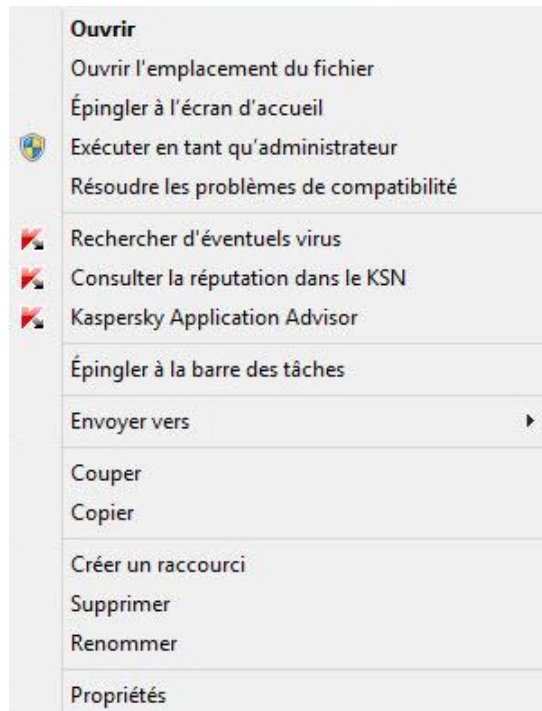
Ouvrir
Ouvrir l'emplacement du fichier
Épingler à l'écran d'accueil
Exécuter en tant qu'administrateur
Résoudre les problèmes de compatibilité

Rechercher d'éventuels virus
Consulter la réputation dans le KSN
Kaspersky Application Advisor

Épingler à la barre des tâches

Envoyer vers

Couper
Copier

Créer un raccourci
Supprimer
Renommer

Propriétés